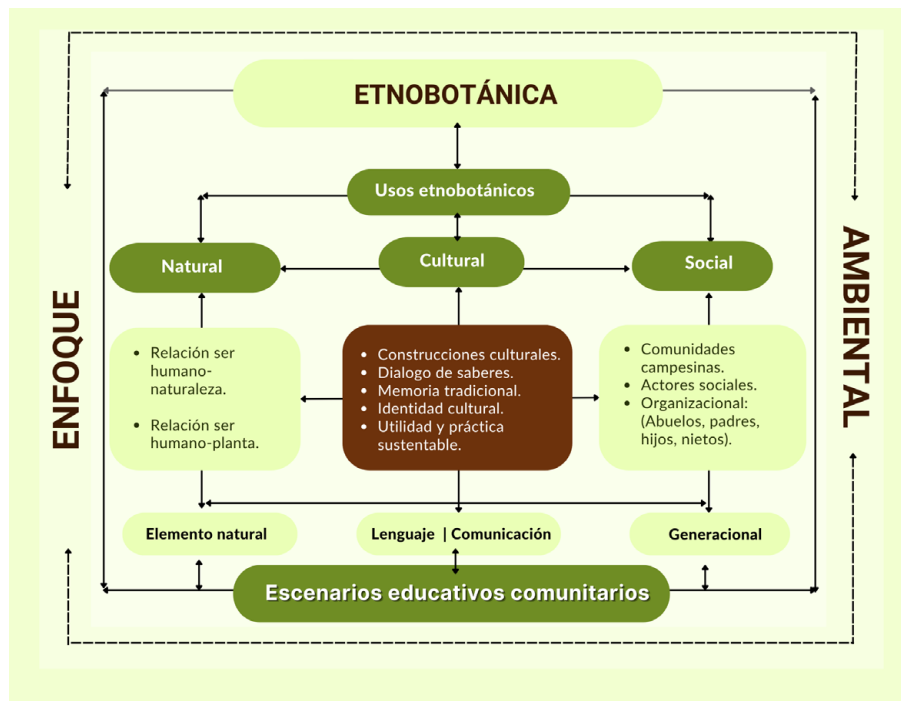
ETNOBOTÁNICA

Usos etnobotánicos

Natural

Cultural

Social

ENFOQUE

AMBIENTAL

- Relación ser humano-naturaleza.
- Relación ser humano-planta.

- Construcciones culturales.
- Dialogo de saberes.
- Memoria tradicional.
- Identidad cultural.
- Utilidad y práctica sustentable.

- Comunidades campesinas.
- Actores sociales.
- Organizacional: (Abuelos, padres, hijos, nietos).

Elemento natural

Lenguaje | Comunicación

Generacional

Escenarios educativos comunitarios